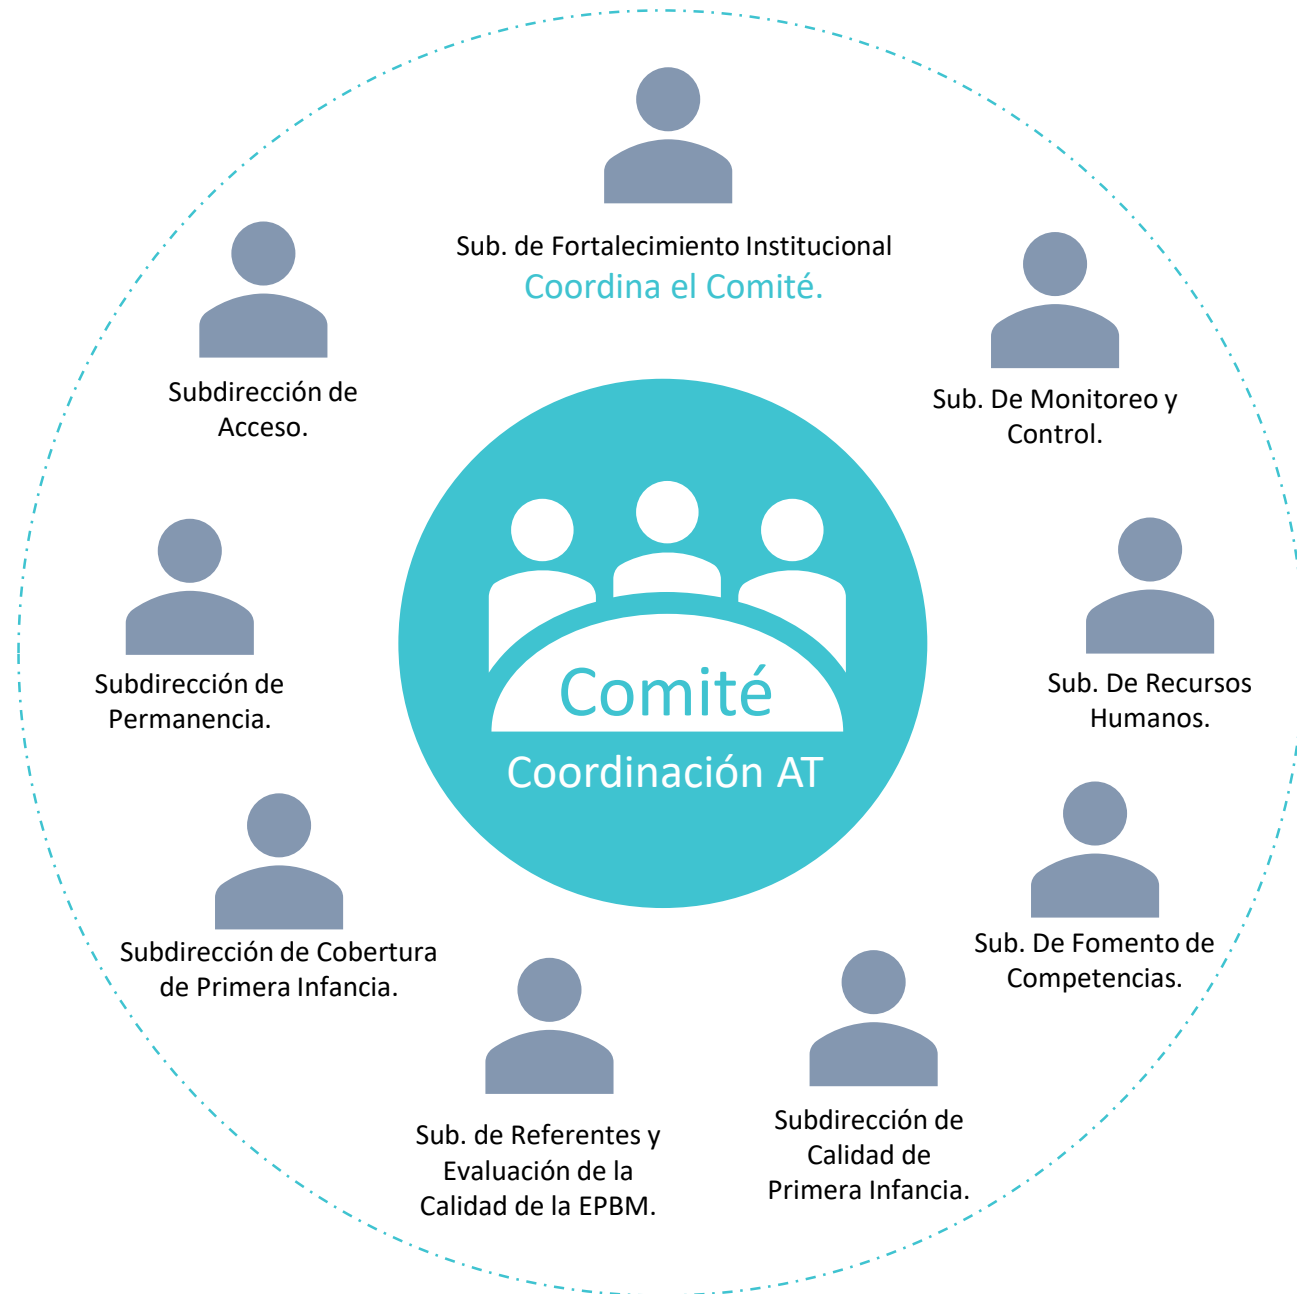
Sub. de Fortalecimiento Institucional
Coordina el Comité.

Subdirección de Acceso.

Sub. De Monitoreo y Control.

Subdirección de Permanencia.

Comité
Coordinación AT

Sub. De Recursos Humanos.

Subdirección de Cobertura de Primera Infancia.

Sub. De Fomento de Competencias.

Sub. de Referentes y Evaluación de la Calidad de la EPBM.

Subdirección de Calidad de Primera Infancia.